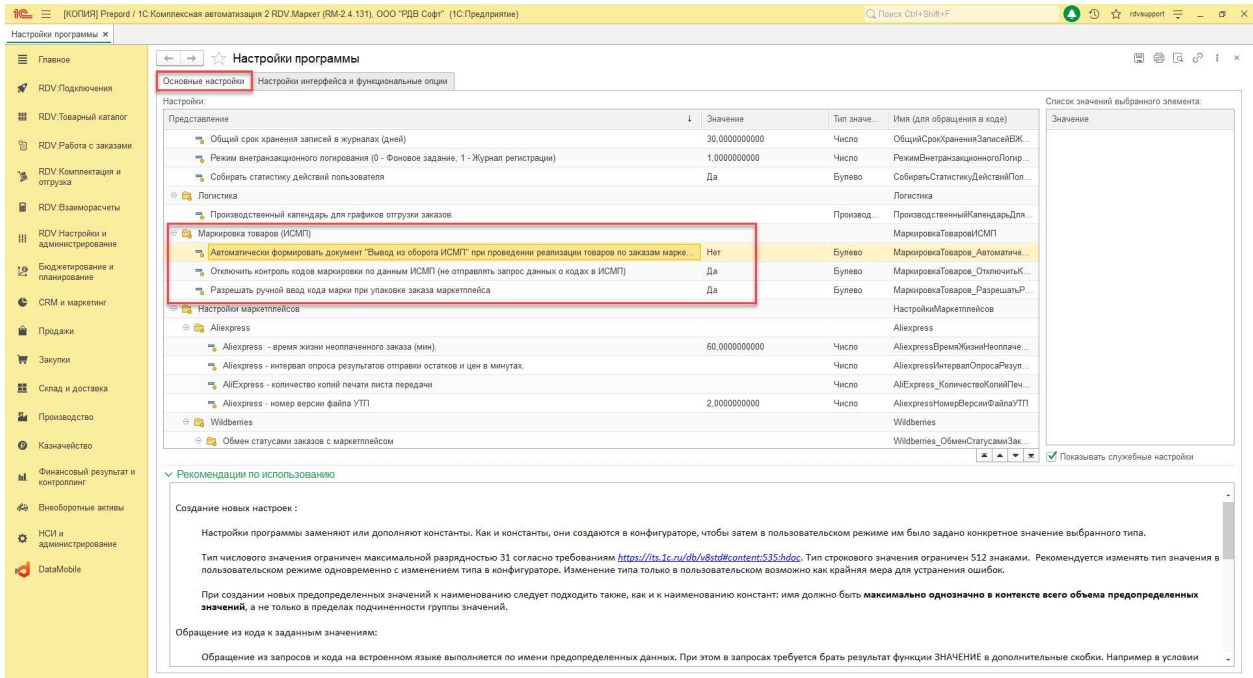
1С [КОПИЯ] Prepord / 1С:Комплексная автоматизация 2 RDV.Маркет (RM-2.4.131), ООО "РДВ Софт" (1С:Предприятие)

Поиск Ctrl+Shift+F

rdvsupport

Настройки программы ×

Главное
RDV:Подключения
RDV:Товарный каталог
RDV:Работа с заказами
RDV:Комплектация и отгрузка
RDV:Взаиморасчеты
RDV:Настройки и администрирование
Бюджетирование и планирование
CRM и маркетинг
Продажи
Закупки
Склад и доставка
Производство
Казначейство
Финансовый результат и контроллинг
Внеоборотные активы
НСИ и администрирование
DataMobile

Настройки программы

Основные настройки | Настройки интерфейса и функциональные опции

Настройки:

| Представление | Значение | Тип значе... | Имя (для обращения в коде) |
|---|---|---|---|
| Общий срок хранения записей в журналах (дней) | 30,0000000000 | Число | ОбщийСрокХраненияЗаписейВЖ... |
| Режим внетранзакционного логирования (0 - Фоновое задание, 1 - Журнал регистрации) | 1,0000000000 | Число | РежимВнетранзакционногоЛогир... |
| Собирать статистику действий пользователя | Да | Булево | СобиратьСтатистикуДействийПол... |
| Логистика | | | Логистика |
| Производственный календарь для графиков отгрузки заказов. | | Производ... | ПроизводственныйКалендарьДля... |
| Маркировка товаров (ИСМП) | | | МаркировкаТоваровИСМП |
| Автоматически формировать документ "Вывод из оборота ИСМП" при проведении реализации товаров по заказам марке... | Нет | Булево | МаркировкаТоваров_Автоматиче... |
| Отключить контроль кодов маркировки по данным ИСМП (не отправлять запрос данных о кодах в ИСМП) | Да | Булево | МаркировкаТоваров_ОтключитьК... |
| Разрешать ручной ввод кода марки при упаковке заказа маркетплейса | Да | Булево | МаркировкаТоваров_РазрешатьР... |
| Настройки маркетплейсов | | | НастройкиМаркетплейсов |
| Aliexpress | | | Aliexpress |
| Aliexpress - время жизни неоплаченного заказа (мин). | 60,0000000000 | Число | AliexpressВремяЖизниНеоплаче... |
| Aliexpress - интервал опроса результатов отправки остатков и цен в минутах. | | Число | AliexpressИнтервалОпросаРезул... |
| AliExpress - количество копий печати листа передачи | | Число | AliExpress_КоличествоКопийПеч... |
| Aliexpress - номер версии файла УТП | 2,0000000000 | Число | AliexpressНомерВерсииФайлаУТП |
| Wildberries | | | Wildberries |
| Обмен статусами заказов с маркетплейсом | | | Wildberries_ОбменСтатусамиЗак... |

Список значений выбранного элемента:

| Значение |
|---|

Показывать служебные настройки

Рекомендации по использованию

Создание новых настроек :

Настройки программы заменяют или дополняют константы. Как и константы, они создаются в конфигураторе, чтобы затем в пользовательском режиме им было задано конкретное значение выбранного типа.

Тип числового значения ограничен максимальной разрядностью 31 согласно требованиям https://its.1c.ru/db/v8std#content:535:hdoc. Тип строкового значения ограничен 512 знаками. Рекомендуется изменять тип значения в пользовательском режиме одновременно с изменением типа в конфигураторе. Изменение типа только в пользовательском возможно как крайняя мера для устранения ошибок.

При создании новых предопределенных значений к наименованию следует подходить также, как и к наименованию констант: имя должно быть максимально однозначно в контексте всего объема предопределенных значений, а не только в пределах подчиненности группы значений.

Обращение из кода к заданным значениям:

Обращение из запросов и кода на встроенном языке выполняется по имени предопределенных данных. При этом в запросах требуется брать результат функции ЗНАЧЕНИЕ в дополнительные скобки. Например в условии